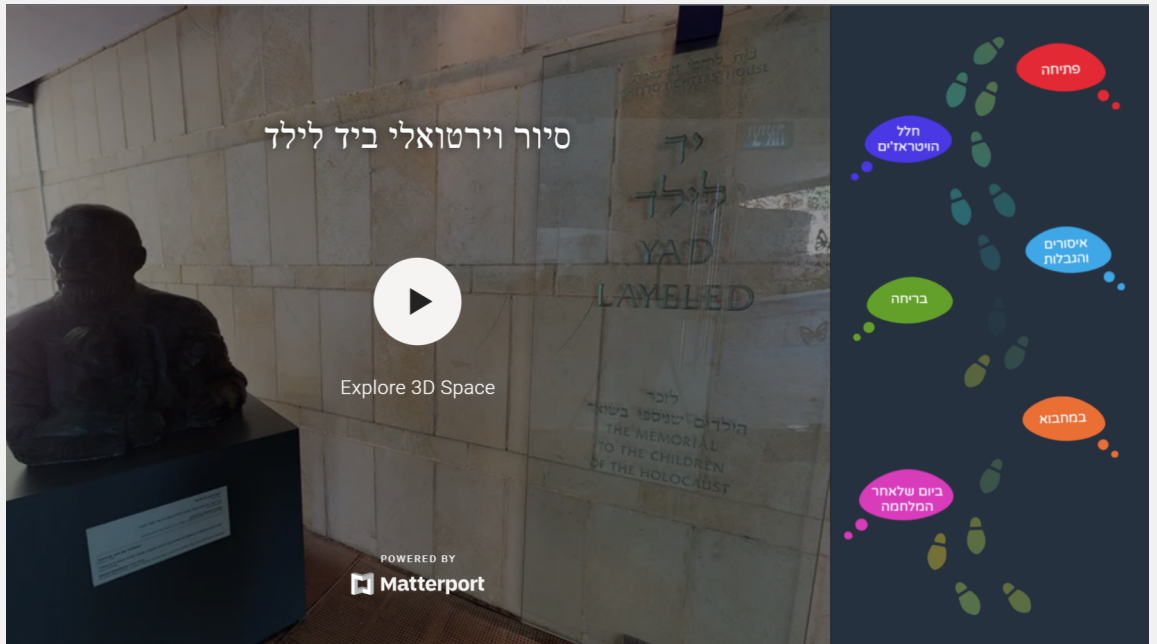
סיור וירטואלי ביד לילד

יד לילד
YAD LAYELED

לזכר הילדים שנספו בשואה
THE MEMORIAL TO THE CHILDREN OF THE HOLOCAUST

Explore 3D Space

POWERED BY
Matterport

פתיחה

חלל הויטראז׳ים

איסורים והגבלות

בריחה

במחבוא

ביום שלאחר המלחמה